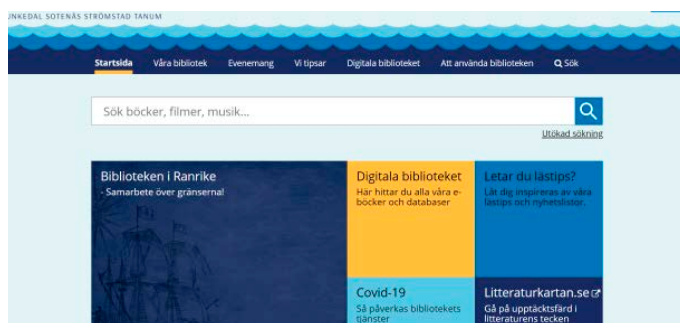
NKEDAL SOTENÄS STRÖMSTAD TANUM

Startsida Våra bibliotek Evenemang Vi tipsar Digitala biblioteket Att använda biblioteken Sök

Sök böcker, filmer, musik...

Utökad sökning

Biblioteken i Ranrike
- Samarbete över gränserna!

Digitala biblioteket
Här hittar du alla våra e-böcker och databaser

Letar du lästips?
Låt dig inspireras av våra lästips och nyhetslistor.

Covid-19
Så påverkas bibliotekets tjänster

Litteraturkartan.se
Gå på upptäcktsfärd i litteraturens tecken